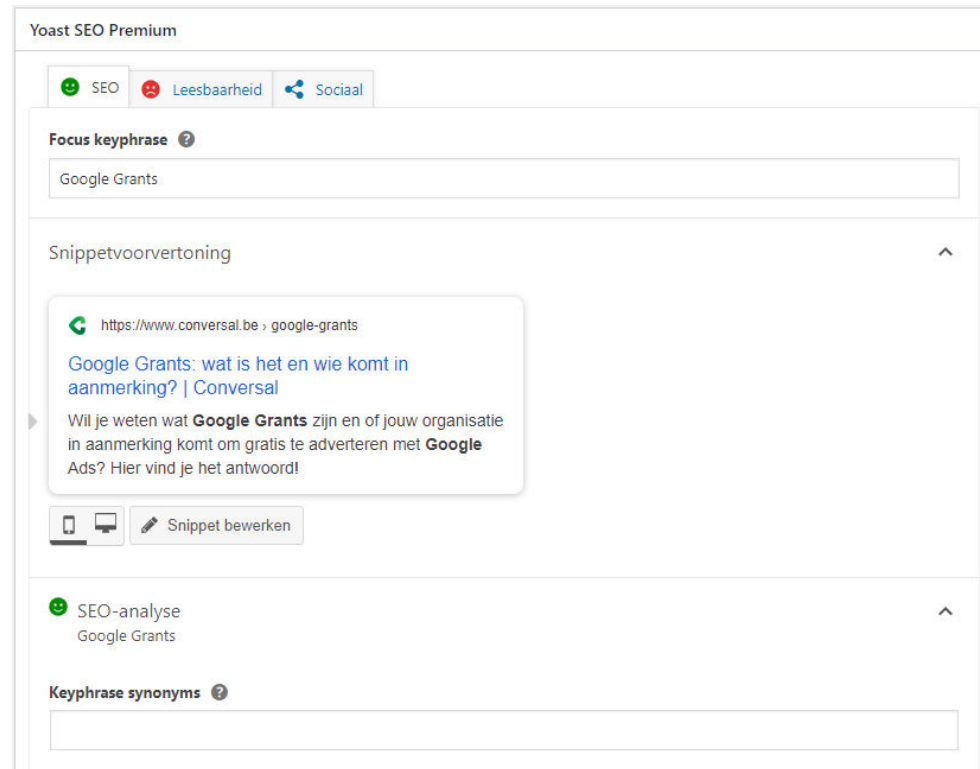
Yoast SEO Premium

SEO Leesbaarheid Sociaal

Focus keyphrase

Google Grants

Snippetvoorvertoning

https://www.conversal.be › google-grants

Google Grants: wat is het en wie komt in aanmerking? | Conversal

Wil je weten wat **Google Grants** zijn en of jouw organisatie in aanmerking komt om gratis te adverteren met **Google** Ads? Hier vind je het antwoord!

Snippet bewerken

SEO-analyse
Google Grants

Keyphrase synonyms